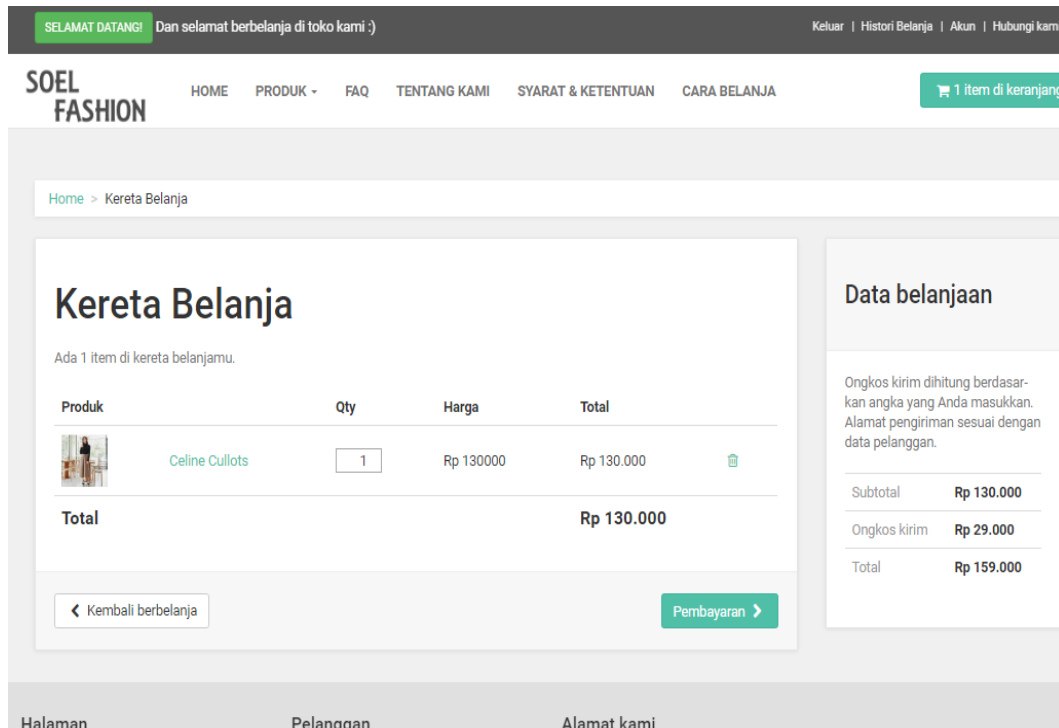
SELAMAT DATANG! Dan selamat berbelanja di toko kami :)

Keluar | Histori Belanja | Akun | Hubungi kam

SOEL FASHION

HOME PRODUK FAQ TENTANG KAMI SYARAT & KETENTUAN CARA BELANJA

1 item di keranjang

Home > Kereta Belanja

Kereta Belanja

Ada 1 item di kereta belanjamu.

| Produk | | Qty | Harga | Total |
|---|---|---|---|---|
| | Celine Cullots | 1 | Rp 130000 | Rp 130.000 |
| Total | | | | Rp 130.000 |

Kembali berbelanja

Pembayaran

Data belanjaan

Ongkos kirim dihitung berdasarkan angka yang Anda masukkan. Alamat pengiriman sesuai dengan data pelanggan.

| | |
|---|---|
| Subtotal | Rp 130.000 |
| Ongkos kirim | Rp 29.000 |
| Total | Rp 159.000 |

Halaman

Pelanggan

Alamat kami